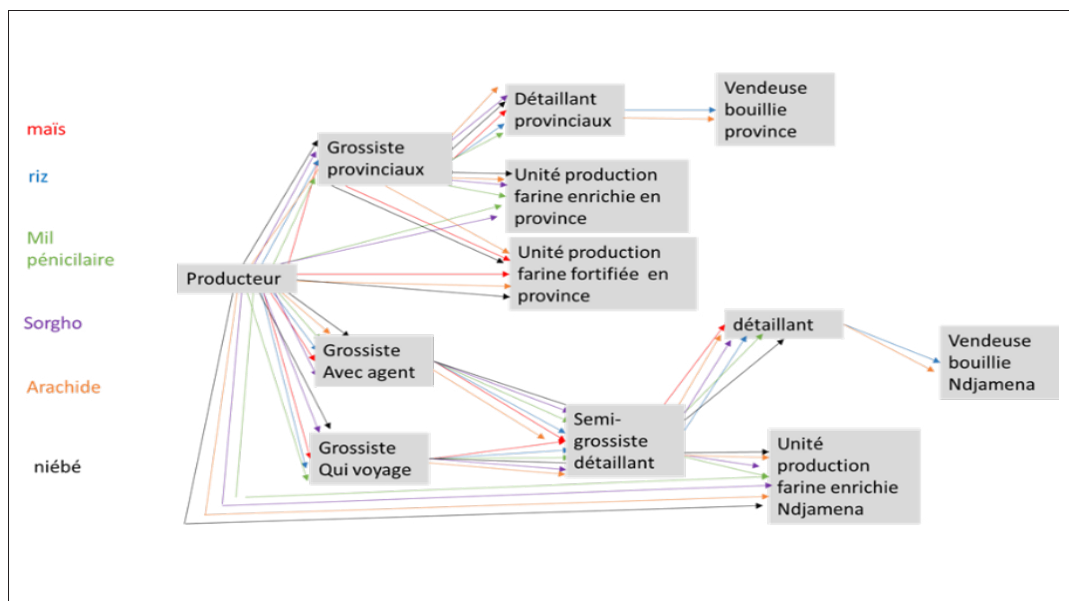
maïs

riz

Mil pénicilaire

Sorgho

Arachide

niébé

Producteur

Grossiste provinciaux

Détaillant provinciaux

Vendeuse bouillie province

Unité production farine enrichie en province

Unité production farine fortifiée en province

Grossiste Avec agent

Grossiste Qui voyage

Semi-grossiste détaillant

détaillant

Vendeuse bouillie Ndjamena

Unité production farine enrichie Ndjamena